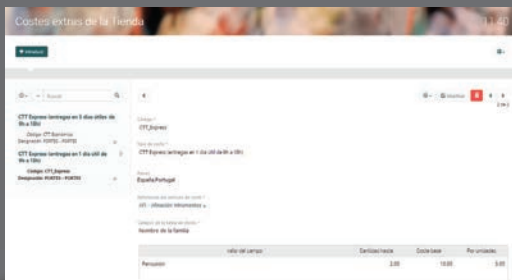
Costes extras de la Tienda

+ Introducir

Buscar

CTT Express (entregas en 3 días útiles de 9h a 18h)
Código: CTT Económico
Designación: PORTES - PORTES

CTT Express (entregas en 1 día útil de 9h a 18h)
Código: CTT_Express
Designación: PORTES - PORTES

Código
CTT_Express

Tipo de coste
CTT Express (entregas en 1 día útil de 9h a 18h)

Zonas
España/Portugal

Referencia del artículo de coste
A/S - Afectación Informática

Campo de la tabla en donde
Nombre de la familia

| Valor del campo | Cantidad hasta | Coste base | Por unidades |
|---|---|---|---|
| Perfumería | 2,00 | 10,00 | 3,00 |